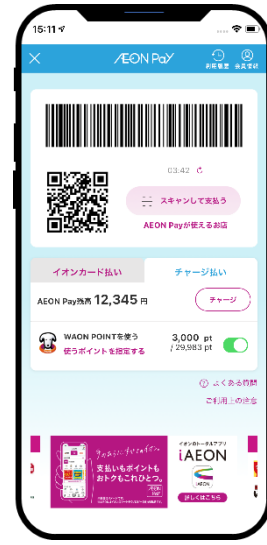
15:11
AEON Pay
利用履歴 会員登録
03:42
スキャンして支払う
AEON Payが使えるお店
イオンカード払い
チャージ払い
AEON Pay残高 12,345 円
チャージ
WAON POINTを使う
使うポイントを指定する
3,000 pt
/ 29,983 pt
よくある質問
ご利用上の注意
支払いもポイントも
おトクもこれひとつ。
イオンのトータルアプリ
iAEON
詳しくはこちら